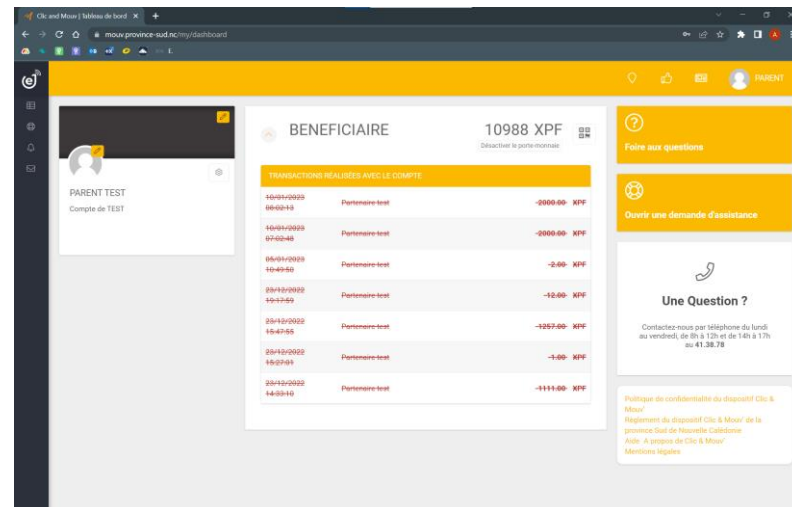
Clic and Mouv | Tableau de bord ×

mouv.province-sud.nc/my/dashboard

PARENT

PARENT TEST
Compte de TEST

BENEFICIAIRE

10988 XPF
Désactiver le porte-monnaie

TRANSACTIONS RÉALISÉES AVEC LE COMPTE

| | | |
|---|---|---|
| 10/01/2023 08:02:13 | Partenaire test | -2000.00 XPF |
| 10/01/2023 07:02:48 | Partenaire test | -2000.00 XPF |
| 05/01/2023 10:49:50 | Partenaire test | -2.00 XPF |
| 23/12/2022 19:17:59 | Partenaire test | -12.00 XPF |
| 23/12/2022 15:47:55 | Partenaire test | -1257.00 XPF |
| 23/12/2022 15:27:01 | Partenaire test | -1.00 XPF |
| 23/12/2022 14:33:10 | Partenaire test | -1111.00 XPF |

Foire aux questions

Ouvrir une demande d'assistance

Une Question ?

Contactez-nous par téléphone du lundi au vendredi, de 8h à 12h et de 14h à 17h au 41.38.78

Politique de confidentialité du dispositif Clic & Mouv'
Règlement du dispositif Clic & Mouv' de la province Sud de Nouvelle Calédonie
Aide : A propos de Clic & Mouv'
Mentions légales